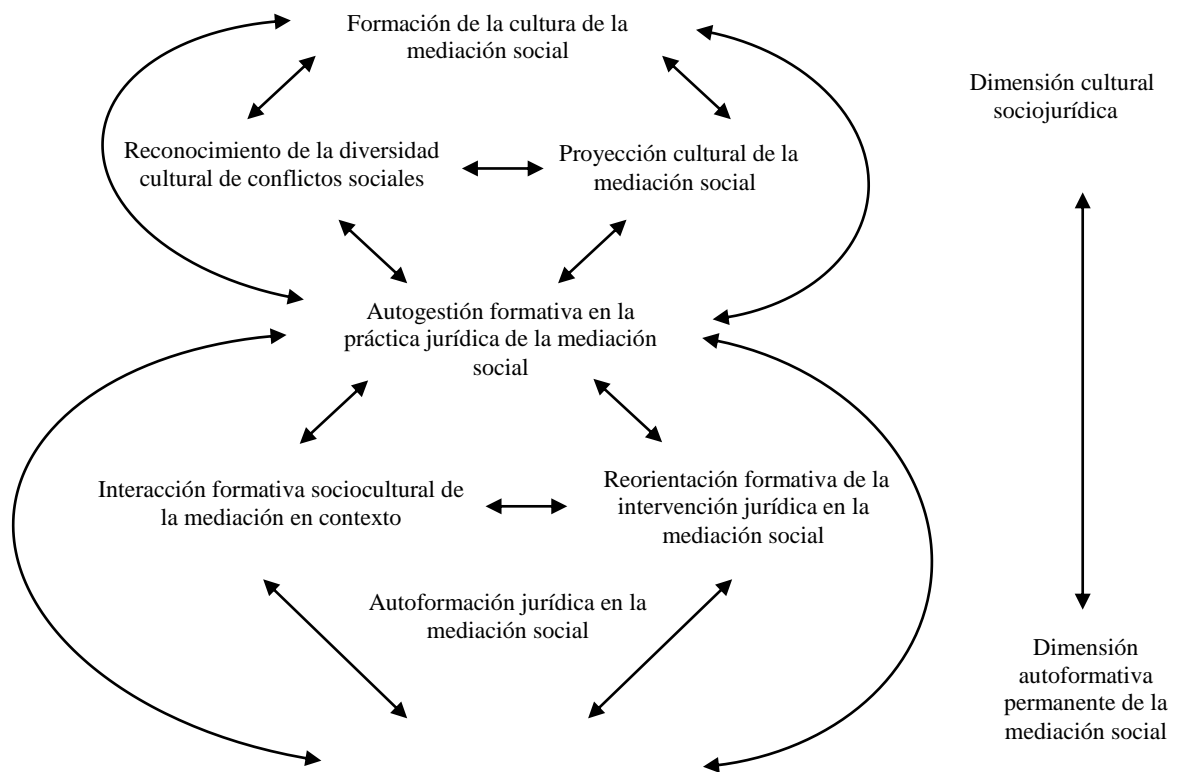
Formación de la cultura de la mediación social

Dimensión cultural sociojurídica

Reconocimiento de la diversidad cultural de conflictos sociales

Proyección cultural de la mediación social

Autogestión formativa en la práctica jurídica de la mediación social

Interacción formativa sociocultural de la mediación en contexto

Reorientación formativa de la intervención jurídica en la mediación social

Autoformación jurídica en la mediación social

Dimensión autoformativa permanente de la mediación social